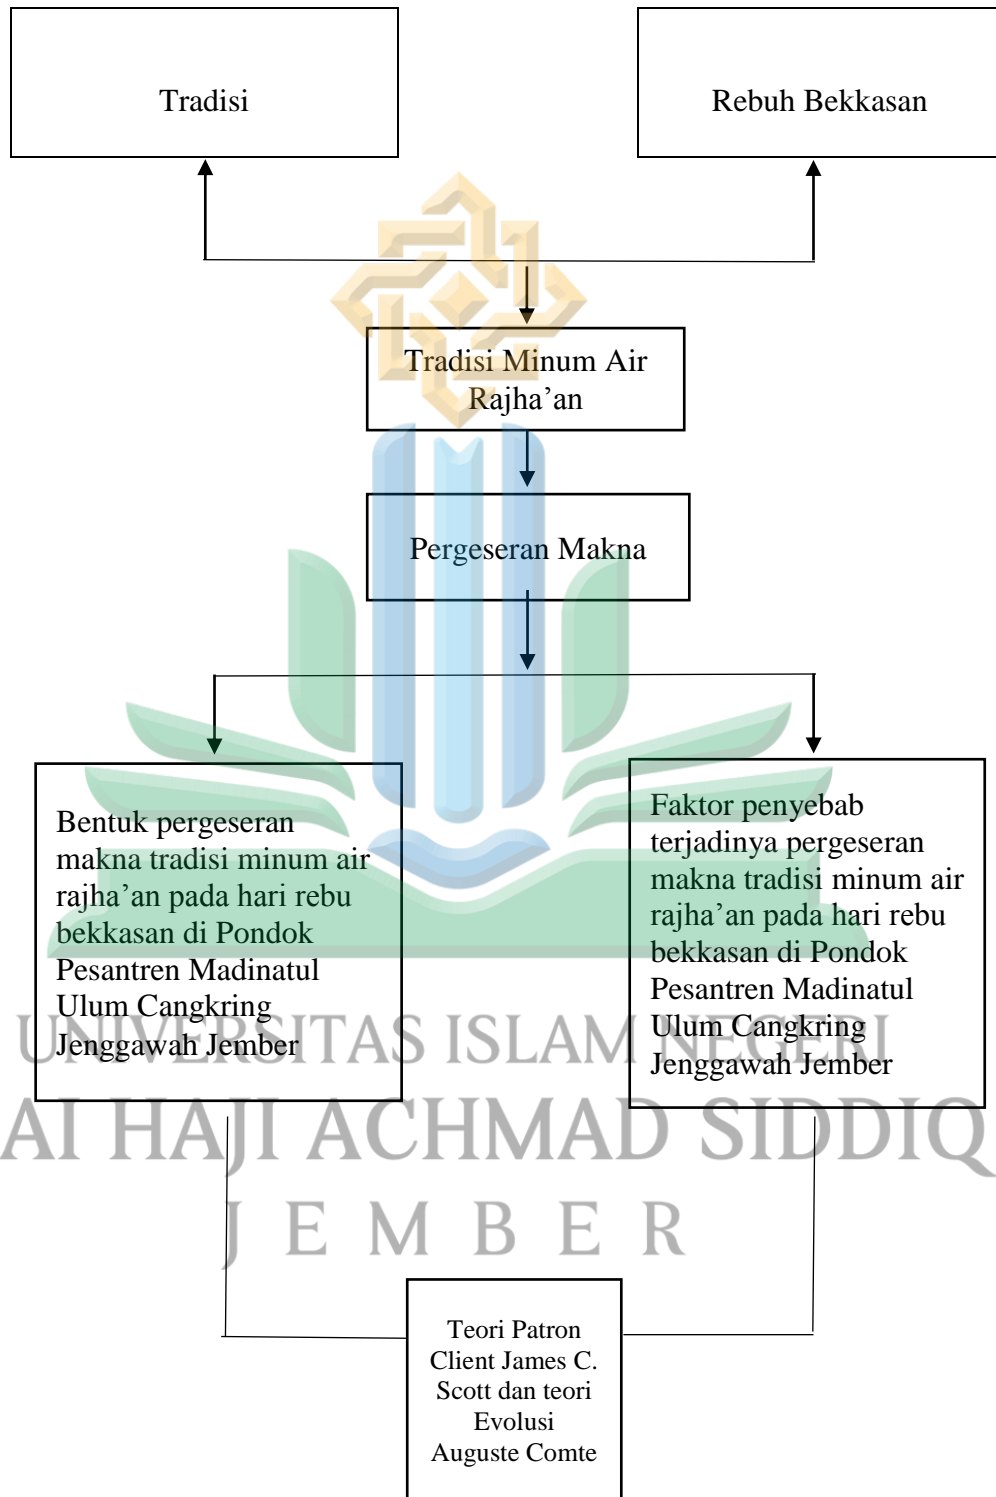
Tradisi

Rebuh Bekkasan

Tradisi Minum Air Rajha’an

Pergeseran Makna

Bentuk pergeseran makna tradisi minum air rajha’an pada hari rebu bekkasan di Pondok Pesantren Madinatul Ulum Cangkring Jenggawah Jember

Faktor penyebab terjadinya pergeseran makna tradisi minum air rajha’an pada hari rebu bekkasan di Pondok Pesantren Madinatul Ulum Cangkring Jenggawah Jember

UNIVERSITAS ISLAM NEGERI
AI HAJI ACHMAD SIDDIQ
J E M B E R

Teori Patron Client James C. Scott dan teori Evolusi Auguste Comte